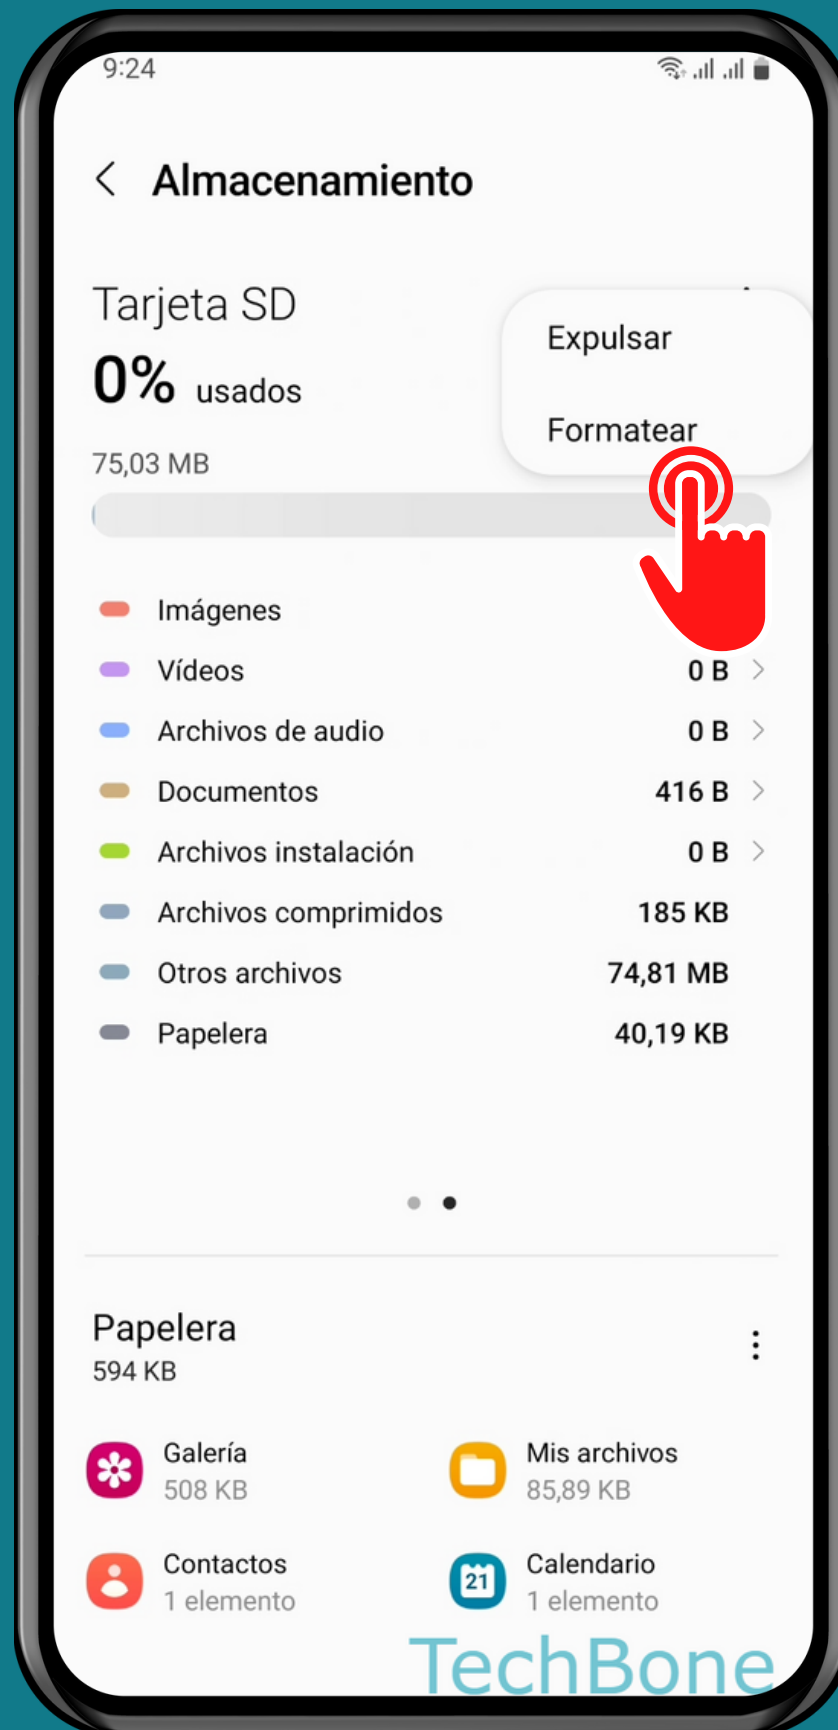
9:24

Almacenamiento

Tarjeta SD

0% usados

75,03 MB

Expulsar

Formatear

Imágenes

Vídeos 0 B

Archivos de audio 0 B

Documentos 416 B

Archivos instalación 0 B

Archivos comprimidos 185 KB

Otros archivos 74,81 MB

Papelera 40,19 KB

Papelera
594 KB

Galería
508 KB

Mis archivos
85,89 KB

Contactos
1 elemento

21

Calendario
1 elemento

TechBone